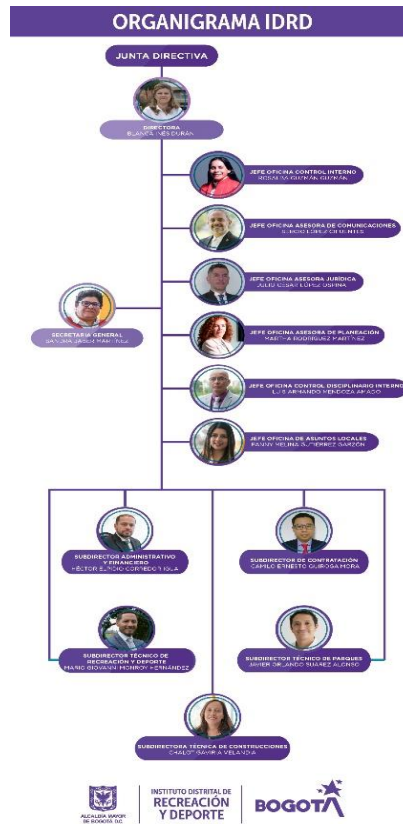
ORGANIGRAMA IDRD

JUNTA DIRECTIVA

DIRECTORA
BLANCA INÉS DURÁN

JEFE OFICINA CONTROL INTERNO
ROSALBA GUZMÁN GUZMÁN

JEFE OFICINA ASESORA DE COMUNICACIONES
SERGIO LÓPEZ CIFUENTES

JEFE OFICINA ASESORA JURÍDICA
JULIO CÉSAR LÓPEZ OSPINA

SECRETARIA GENERAL
SANDRA JASBLEIDY MARTÍNEZ

JEFE OFICINA ASESORA DE PLANEACIÓN
MARTHA RODRÍGUEZ MARTÍNEZ

JEFE OFICINA CONTROL DISCIPLINARIO INTERNO
LUIS ARMANDO MENDOZA ARAGÓN

JEFE OFICINA DE ASUNTOS LOCALES
FANNY MELINA GUTIÉRREZ GARZÓN

SUBDIRECTOR ADMINISTRATIVO Y FINANCIERO
HÉCTOR ELPIDIO CORREDOR IGUA

SUBDIRECTOR DE CONTRATACIÓN
CAMILO ERNESTO QUIROGA MORA

SUBDIRECTOR TÉCNICO DE RECREACIÓN Y DEPORTE
MARIO GIOVANNI MONROY HERNÁNDEZ

SUBDIRECTOR TÉCNICO DE PARQUES
JAVIER ORLANDO SUÁREZ ALONSO

SUBDIRECTORA TÉCNICA DE CONSTRUCCIONES
CHALOT SAMIRA VELANDIA

ALCALDÍA MAYOR DE BOGOTÁ D.C.

INSTITUTO DISTRITAL DE RECREACIÓN Y DEPORTE

BOGOTÁ